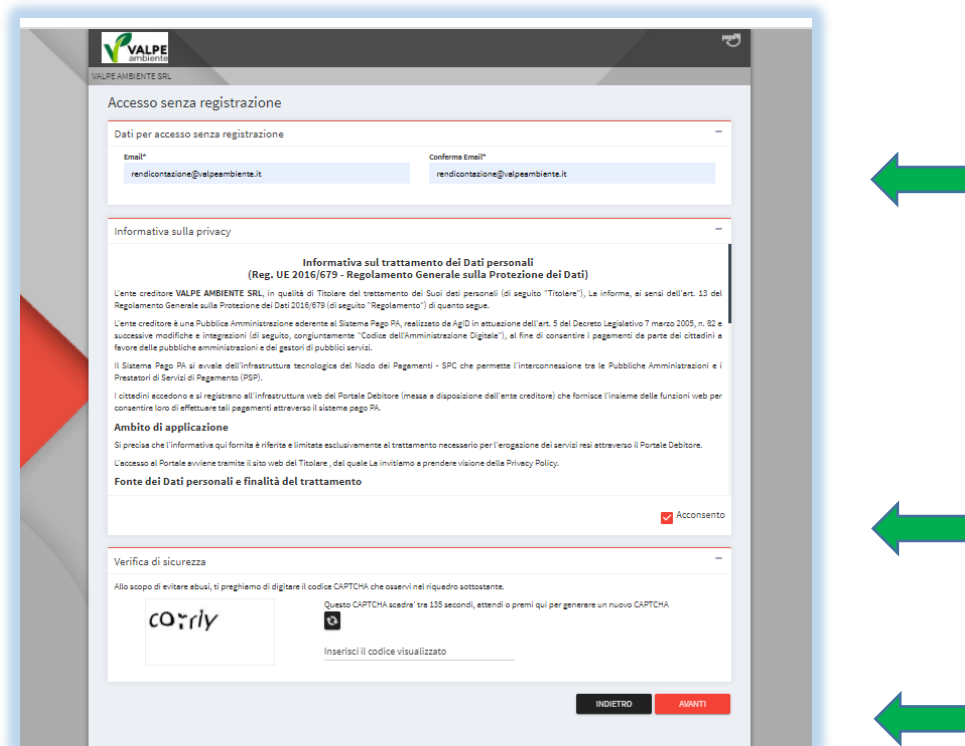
VALPE ambiente

VALPE AMBIENTE SRL

Accesso senza registrazione

Dati per accesso senza registrazione

Email*
rendicontazione@valpeambiente.it

Conferma Email*
rendicontazione@valpeambiente.it

Informativa sulla privacy

Informativa sul trattamento dei Dati personali
(Reg. UE 2016/679 - Regolamento Generale sulla Protezione dei Dati)

L'ente creditore VALPE AMBIENTE SRL, in qualità di Titolare del trattamento dei Suoi dati personali (di seguito "Titolare"), La informa, ai sensi dell'art. 13 del Regolamento Generale sulla Protezione dei Dati 2016/679 (di seguito "Regolamento") di quanto segue.

L'ente creditore è una Pubblica Amministrazione aderente al Sistema Pago PA, realizzato da AgID in attuazione dell'art. 5 del Decreto Legislativo 7 marzo 2005, n. 82 e successive modifiche e integrazioni (di seguito, congiuntamente "Codice dell'Amministrazione Digitale"), al fine di consentire i pagamenti da parte dei cittadini a favore delle pubbliche amministrazioni e dei gestori di pubblici servizi.

Il Sistema Pago PA si avvale dell'infrastruttura tecnologica del Nodo dei Pagamenti - SPC che permette l'interconnessione tra le Pubbliche Amministrazioni e i Prestatori di Servizi di Pagamento (PSP).

I cittadini accedono e si registrano all'infrastruttura web del Portale Debitore (messa a disposizione dall'ente creditore) che fornisce l'insieme delle funzioni web per consentire loro di effettuare tali pagamenti attraverso il sistema pago PA.

Ambito di applicazione

Si precisa che l'informativa qui fornita è riferita e limitata esclusivamente al trattamento necessario per l'erogazione dei servizi resi attraverso il Portale Debitore.

L'accesso al Portale avviene tramite il sito web del Titolare , dal quale La invitiamo a prendere visione della Privacy Policy.

Fonte dei Dati personali e finalità del trattamento

Acconsento

Verifica di sicurezza

Allo scopo di evitare abusi, ti preghiamo di digitare il codice CAPTCHA che osservi nel riquadro sottostante.

coяrly

Questo CAPTCHA scadra' tra 135 secondi, attendi o premi qui per generare un nuovo CAPTCHA

Inserisci il codice visualizzato

INDIETRO

AVANTI